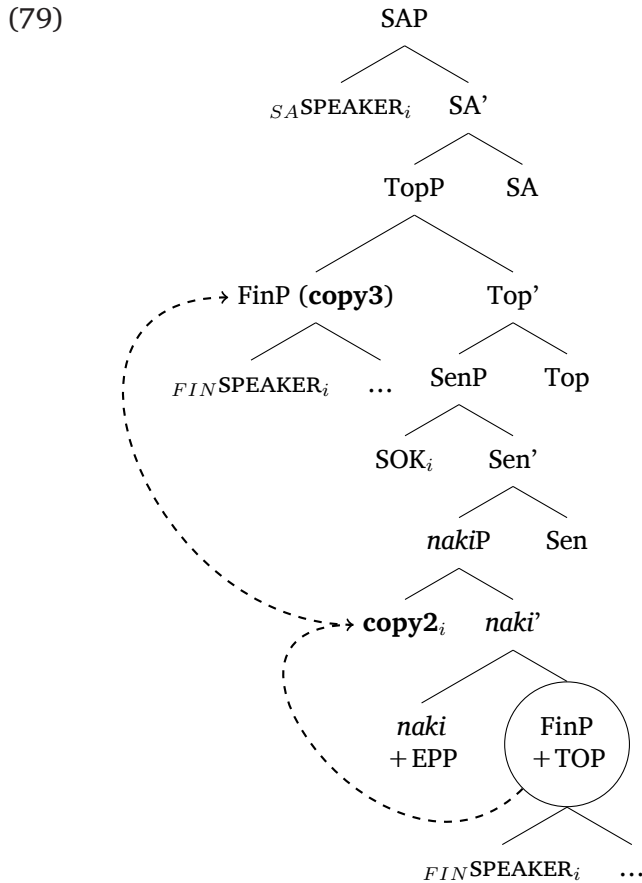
(79)

SAP

${}_{SA}$SPEAKER$_i$ SA'

TopP SA

FinP (**copy3**) Top'

${}_{FIN}$SPEAKER$_i$ … SenP Top

SOK$_i$ Sen'

*naki*P Sen

**copy2**$_i$ *naki*'

*naki* +EPP

FinP +TOP

${}_{FIN}$SPEAKER$_i$ …